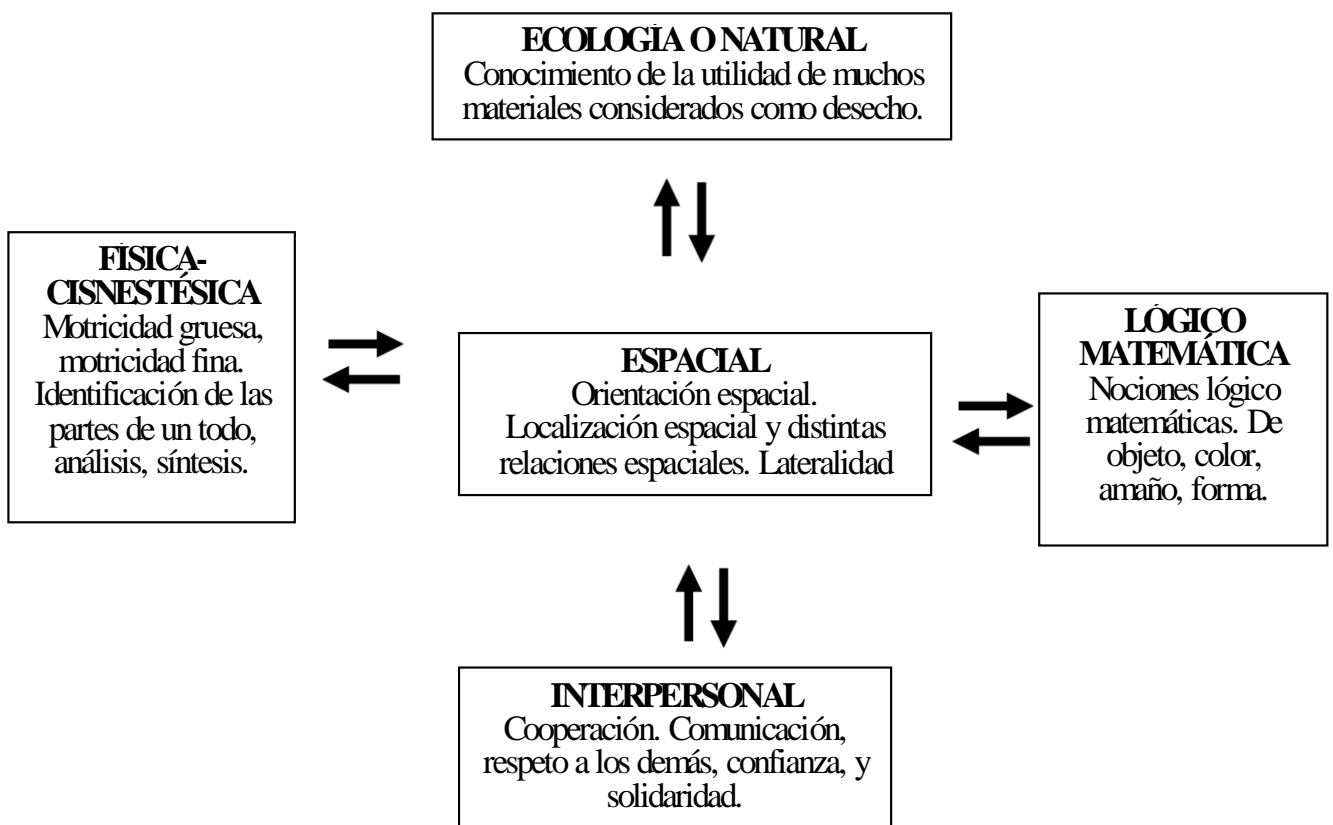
ECOLOGIA O NATURAL
Conocimiento de la utilidad de muchos materiales considerados como desecho.

FISICA-CISNESTÉSICA
Motricidad gruesa, motricidad fina. Identificación de las partes de un todo, análisis, síntesis.

ESPACIAL
Orientación espacial. Localización espacial y distintas relaciones espaciales. Lateralidad

LÓGICO MATEMÁTICA
Nociones lógico matemáticas. De objeto, color, amaño, forma.

INTERPERSONAL
Cooperación. Comunicación, respeto a los demás, confianza, y solidaridad.